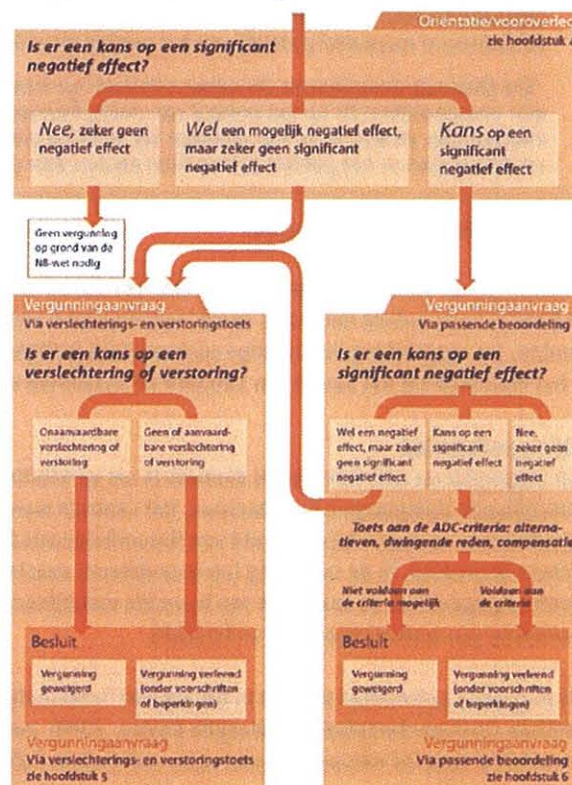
Oriëntatie/vooroverleg
zie hoofdstuk 4

Is er een kans op een significant negatief effect?

Nee, zeker geen negatief effect

Wel een mogelijk negatief effect, maar zeker geen significant negatief effect

Kans op een significant negatief effect

Geen vergunning op grond van de NB-wet nodig

Vergunningaanvraag
Via verslechterings- en verstoringstoets

Is er een kans op een verslechtering of verstoring?

Onaanvaardbare verslechtering of verstoring

Geen of aanvaardbare verslechtering of verstoring

Besluit

Vergunning geweigerd

Vergunning verleend (onder voorschriften of beperkingen)

Vergunningaanvraag
Via verslechterings- en verstoringstoets
zie hoofdstuk 5

Vergunningaanvraag
Via passende beoordeling

Is er een kans op een significant negatief effect?

Wel een negatief effect, maar zeker geen significant negatief effect

Kans op een significant negatief effect

Nee, zeker geen negatief effect

Toets aan de ADC-criteria: alternatieven, dwingende reden, compensatie

Niet voldoen aan de criteria mogelijk

Voldoen aan de criteria

Besluit

Vergunning geweigerd

Vergunning verleend (onder voorschriften of beperkingen)

Vergunningaanvraag
Via passende beoordeling
zie hoofdstuk 6